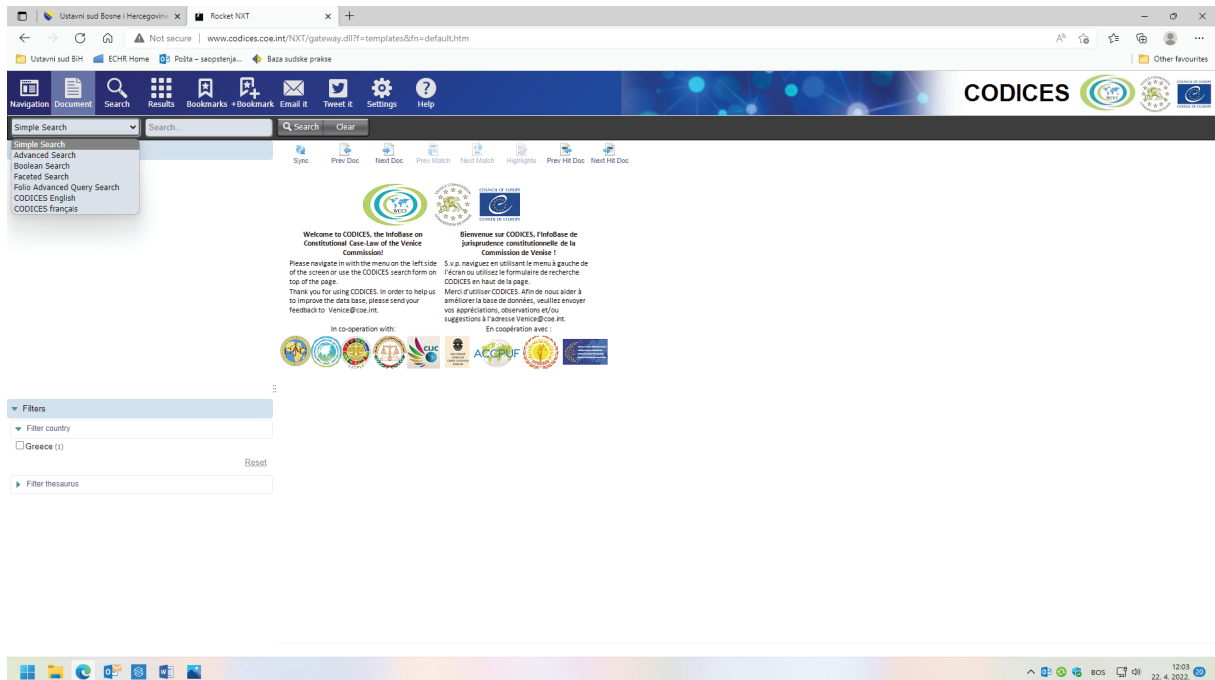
Ustavni sud Bosne i Hercegovine ×
Rocket NXT ×
Not secure | www.codices.coe.int/NXT/gateway.dll?f=templates&fn=default.htm
Ustavni sud BiH
ECHR Home
Pošta – saopstenja...
Baza sudske prakse
Other favourites

Navigation Document Search Results Bookmarks +Bookmark Email it Tweet it Settings Help
CODICES
WCCJ
COUNCIL OF EUROPE

Simple Search
Search...
Search Clear
Simple Search
Advanced Search
Boolean Search
Faceted Search
Folio Advanced Query Search
CODICES English
CODICES français

Sync Prev Doc Next Doc Prev Match Next Match Highlights Prev Hit Doc Next Hit Doc

WCCJ
VENICE COMMISSION
COUNCIL OF EUROPE
CONSEIL DE L'EUROPE

Welcome to CODICES, the InfoBase on Constitutional Case-Law of the Venice Commission!

Please navigate in with the menu on the left side of the screen or use the CODICES search form on top of the page.
Thank you for using CODICES. In order to help us to improve the data base, please send your feedback to Venice@coe.int.

In co-operation with:

Bienvenue sur CODICES, l'InfoBase de jurisprudence constitutionnelle de la Commission de Venise !

S.v.p. naviguez en utilisant le menu à gauche de l'écran ou utilisez le formulaire de recherche CODICES en haut de la page.
Merci d'utiliser CODICES. Afin de nous aider à améliorer la base de données, veuillez envoyer vos appréciations, observations et/ou suggestions à l'adresse Venice@coe.int.

En coopération avec :

CJC
ACCPUF

Filters
Filter country
Greece (1)
Reset
Filter thesaurus

BOS
12:03
22. 4. 2022.
20